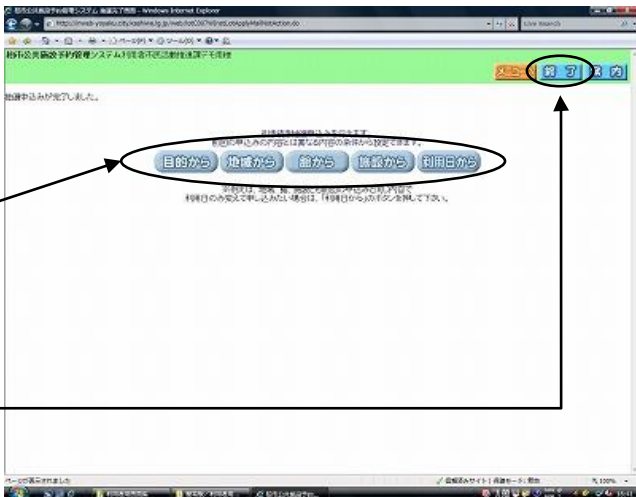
柏市公共施設予約管理システム 抽選完了画面 - Windows Internet Explorer

https://yoyaku.city.kashiwa.lg.jp/web/rsvOWTApplyMailInitAction.do

Live Search

柏市公共施設予約管理システム利用者不正防止抽選デモ環境

メニュー 終了 案内

抽選申込みが完了しました。

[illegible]
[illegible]

目的から 地域から 館から 施設から 利用日から

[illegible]
利用日のみ変えて申し込みたい場合は、「利用日から」のボタンを押して下さい。

ページが表示されました

信頼済みサイト | 保護モード: 無効

100%